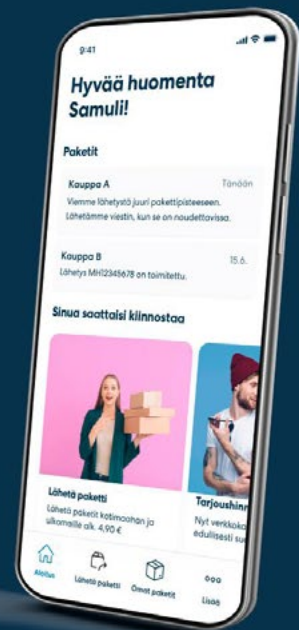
9:41

Hyvää huomenta Samuli!

Paketit

Kauppa A
Tänään
Viemme lähetystä juuri pakettipisteeseen. Lähetämme viestin, kun se on noudettavissa.

Kauppa B
15.6.
Lähetys MH12345678 on toimitettu.

Sinua saattaisi kiinnostaa

Lähetä paketti
Lähetä paketit kotimaahan ja ulkomaille alk. 4,90 €

Tarjoushinn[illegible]
Nyt verkkoka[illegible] edullisesti su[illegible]

Aloitus
Lähetä paketti
Omat paketit
Lisää